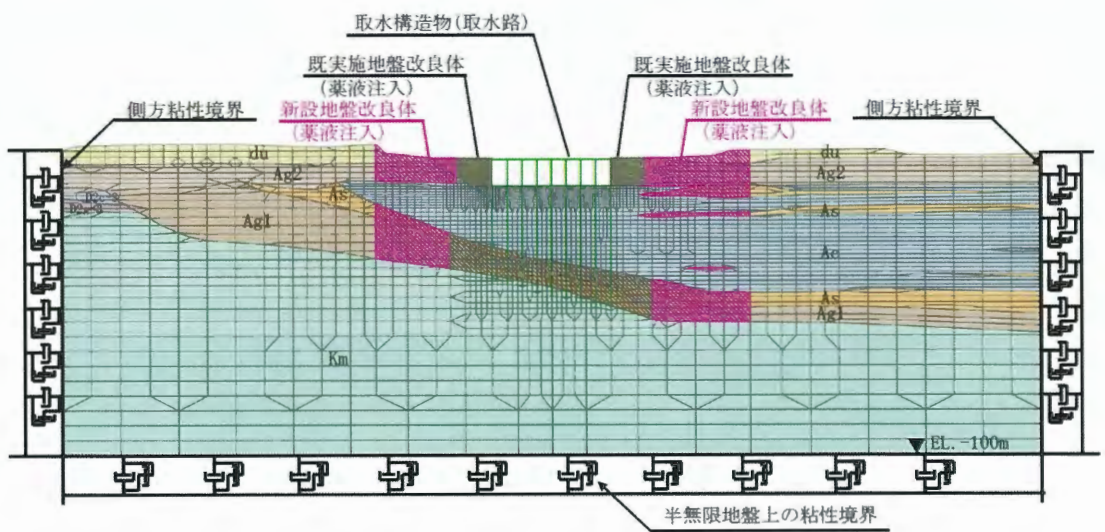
取水構造物(取水路)

既実施地盤改良体
(薬液注入)

既実施地盤改良体
(薬液注入)

側方粘性境界

新設地盤改良体
(薬液注入)

新設地盤改良体
(薬液注入)

側方粘性境界

du
Ag2
As
Ag1
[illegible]
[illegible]

du
Ag2
As
Ac
As
Ag1

Km

▼EL. -100m

半無限地盤上の粘性境界